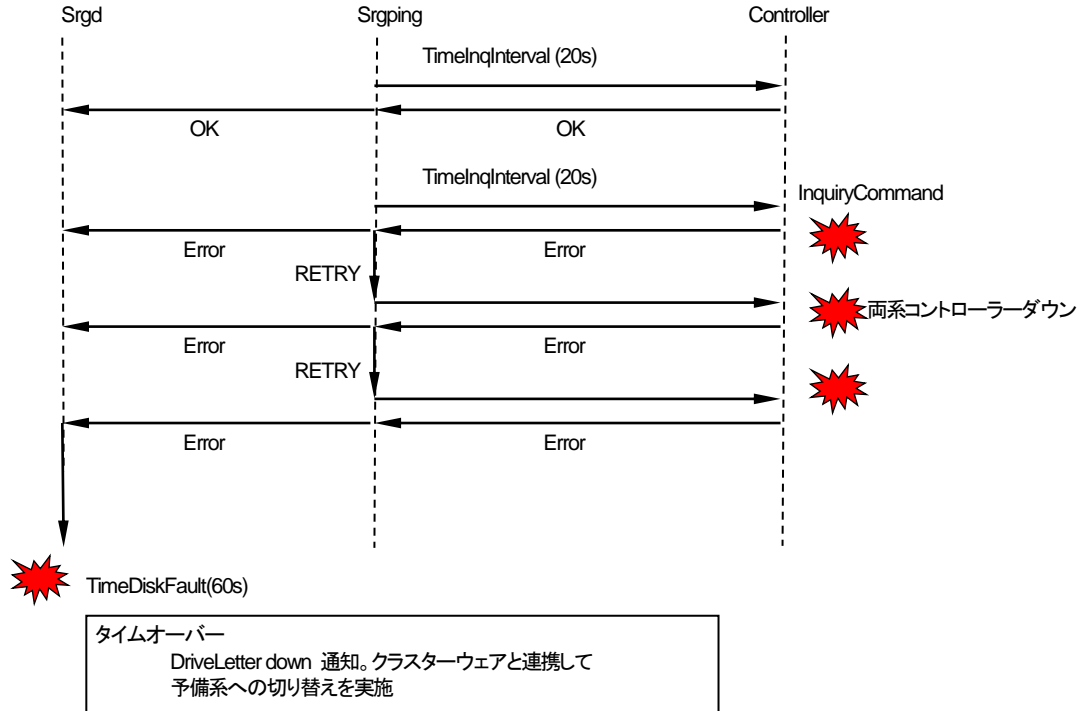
Srgd

Srgping

Controller

TimeInqInterval (20s)

OK

OK

TimeInqInterval (20s)

InquiryCommand

Error

Error

RETRY

両系コントローラーダウン

Error

Error

RETRY

Error

Error

TimeDiskFault(60s)

タイムオーバー
DriveLetter down 通知。クラスターウェアと連携して
予備系への切り替えを実施